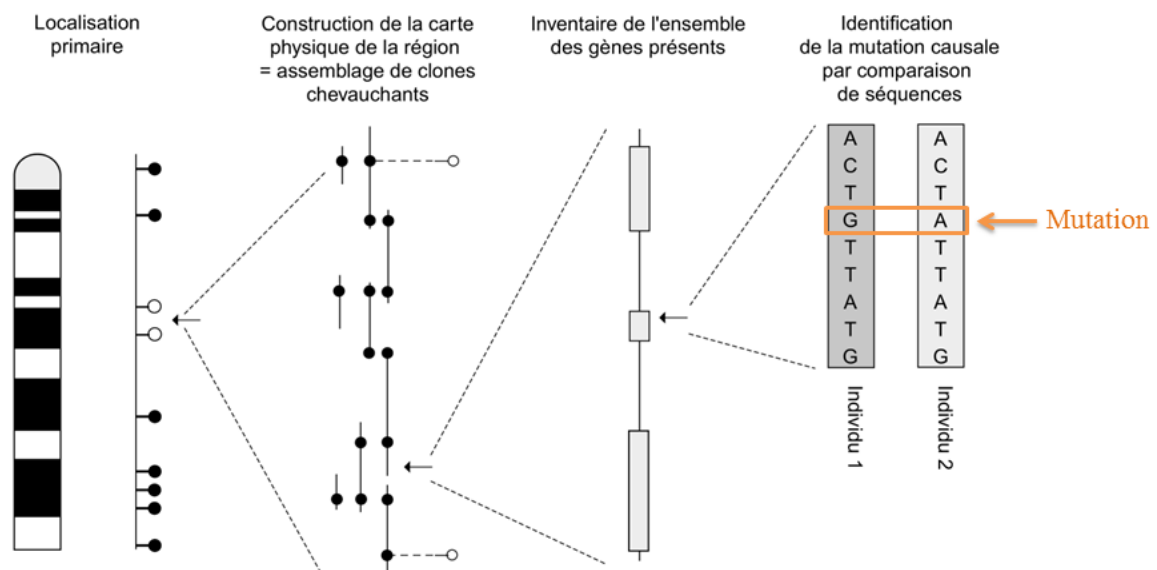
Localisation primaire

Construction de la carte physique de la région = assemblage de clones chevauchants

Inventaire de l'ensemble des gènes présents

Identification de la mutation causale par comparaison de séquences

| Individu 1 | Individu 2 |
|---|---|
| A | A |
| C | C |
| T | T |
| G | A |
| T | T |
| T | T |
| A | A |
| T | T |
| G | G |

Mutation